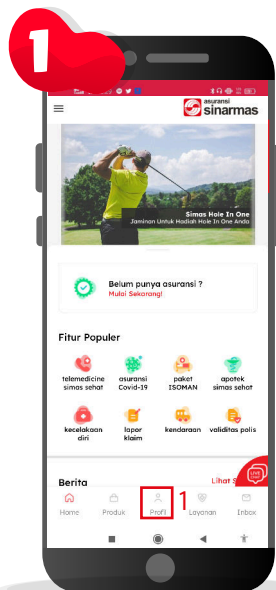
1

asuransi sinarmas

Simas Hole In One
Jaminan Untuk Hadiah Hole In One Anda

Belum punya asuransi ?
Mulai Sekarang!

Fitur Populer

telemedicine simas sehat

asuransi Covid-19

paket ISOMAN

apotek simas sehat

kecelakaan diri

lapor klaim

kendaraan

validitas polis

Berita

Lihat S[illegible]

Home

Produk

Profil

1

Layanan

Inbox